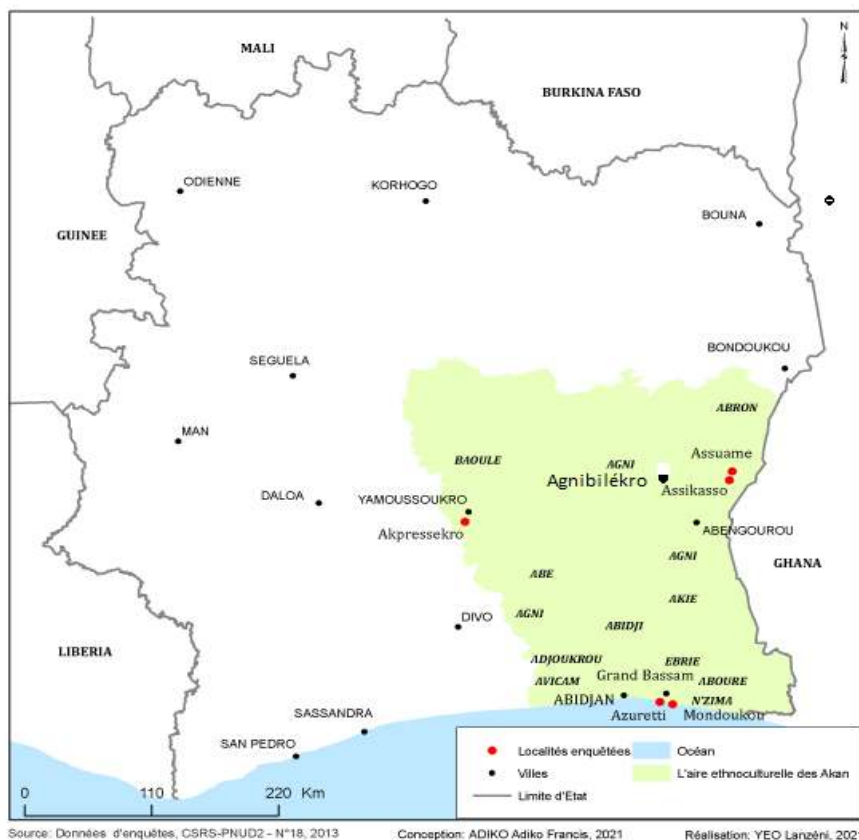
N

MALI

BURKINA FASO

ODIENNE

KORHOGO

BOUNA

GUINEE

SEGUELA

BONDOUKOU

ABRON

MAN

BAOULE

AGNI

Assuame

Agnibilékro

Assikasso

DALOA

YAMOUSSOUKRO

Akpressekro

ABENGOUROU

AGNI

GHANA

ABE

AKIE

DIVO

AGNI

ABIDJI

LIBERIA

ADJOUKROU

EBRIE

Grand Bassam

ABOURE

AVICAM

ABIDJAN

N'ZIMA

Azuretti

Mondoukou

SASSANDRA

SAN PEDRO

Localités enquêtées

Océan

Villes

L'aire ethnoculturelle des Akan

Limite d'Etat

0 110 220 Km

Source: Données d'enquêtes, CSRS-PNUD2 - N°18, 2013

Conception: ADIKO Adiko Francis, 2021

Réalisation: YEO Lanzéni, 202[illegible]